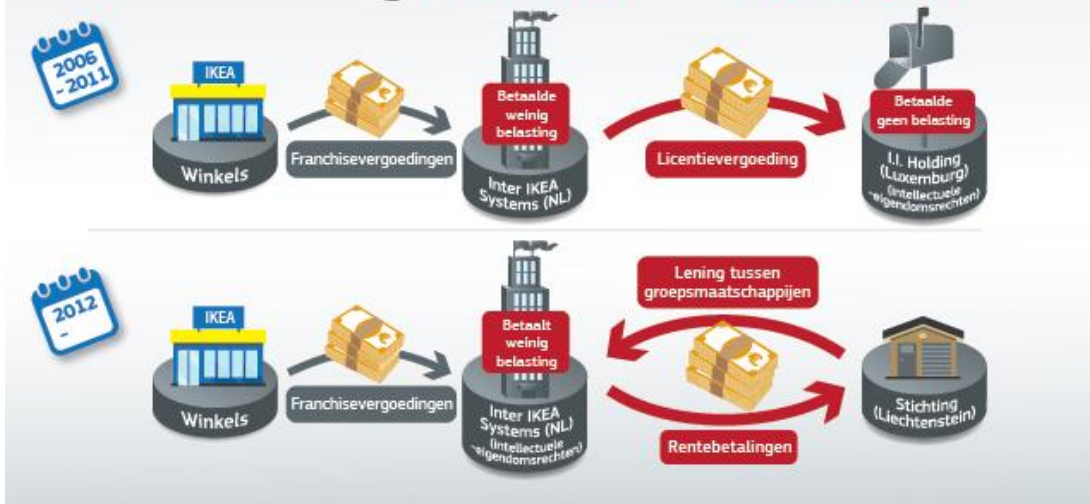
2006 - 2011

IKEA

Winkels

Franchisevergoedingen

Betaalde weinig belasting

Inter IKEA Systems (NL)

Licentievergoeding

Betaalde geen belasting

I.I. Holding (Luxemburg) (intellectuele eigendomsrechten)

2012 -

IKEA

Winkels

Franchisevergoedingen

Betaalt weinig belasting

Inter IKEA Systems (NL) (intellectuele eigendomsrechten)

Lening tussen groepsmaatschappijen

Rentebetalingen

Stichting (Liechtenstein)